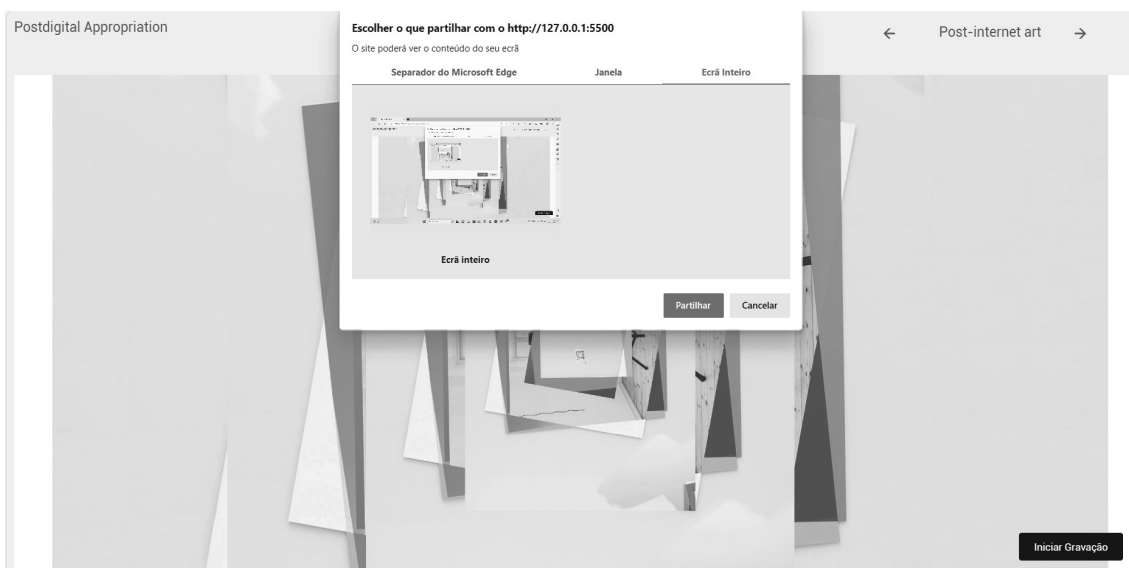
Postdigital Appropriation

Escolher o que partilhar com o http://127.0.0.1:5500

O site poderá ver o conteúdo do seu ecrã

Separador do Microsoft Edge

Janela

Ecrã Inteiro

Ecrã inteiro

Partilhar

Cancelar

← Post-internet art →

Iniciar Gravação